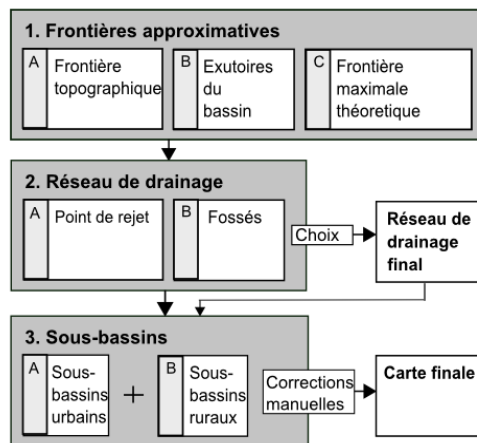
1. Frontières approximatives

A Frontière topographique

B Exutoires du bassin

C Frontière maximale théoretique

2. Réseau de drainage

A Point de rejet

B Fossés

Choix

Réseau de drainage final

3. Sous-bassins

A Sous-bassins urbains

+

B Sous-bassins ruraux

Corrections manuelles

Carte finale